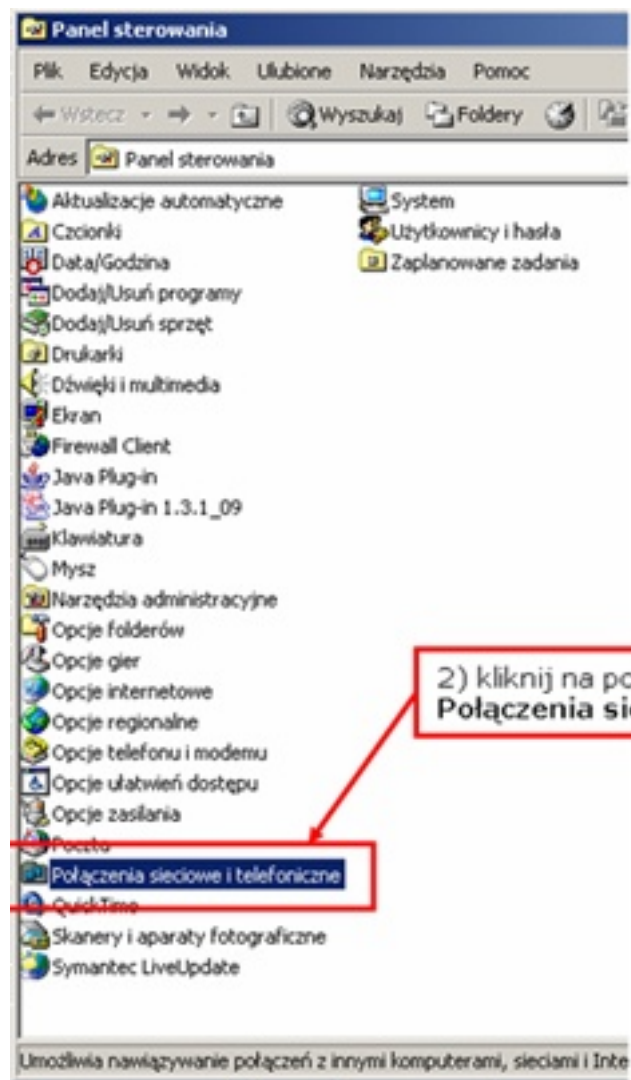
Panel sterowania

Plik Edycja Widok Ulubione Narzędzia Pomoc

Wstecz Wyszukaj Foldery

Adres Panel sterowania

Aktualizacje automatyczne
Czcionki
Data/Godzina
Dodaj/Usuń programy
Dodaj/Usuń sprzęt
Drukarki
Dźwięki i multimedia
Ekran
Firewall Client
Java Plug-in
Java Plug-in 1.3.1_09
Klawiatura
Mysz
Narzędzia administracyjne
Opcje folderów
Opcje gier
Opcje internetowe
Opcje regionalne
Opcje telefonu i modemu
Opcje ułatwień dostępu
Opcje zasilania
Poczta
Połączenia sieciowe i telefoniczne
QuickTime
Skanery i aparaty fotograficzne
Symantec LiveUpdate

System
Użytkownicy i hasła
Zaplanowane zadania

2) kliknij na po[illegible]
Połączenia si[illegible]

Umożliwia nawiązywanie połączeń z innymi komputerami, sieciami i Inte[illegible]